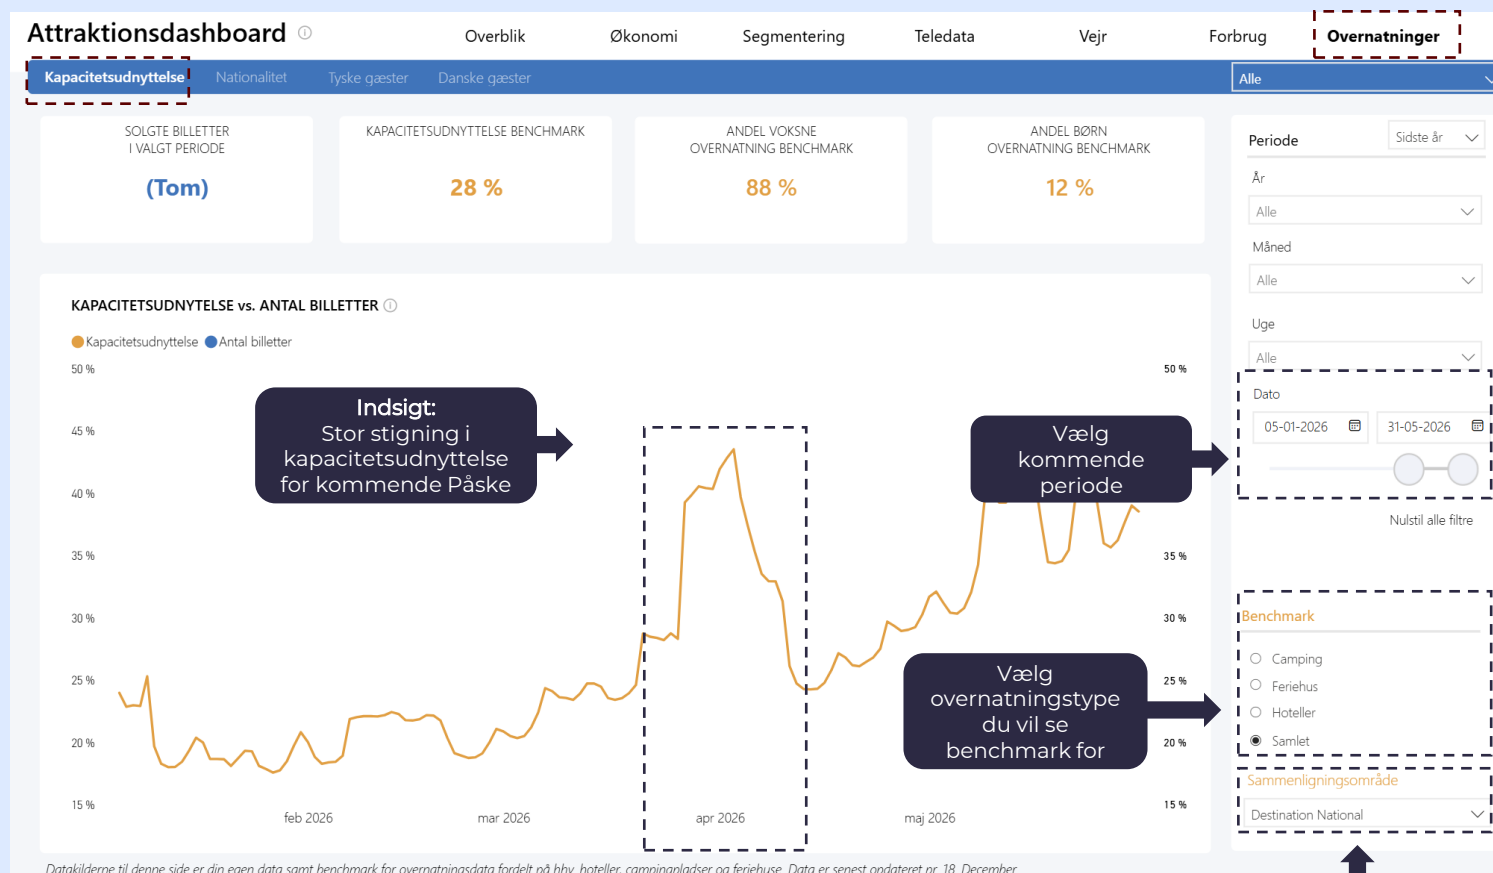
Attraktionsdashboard

Overblik Økonomi Segmentering Teledata Vejr Forbrug Overnatninger

Kapacitetsudnyttelse Nationalitet Tyske gæster Danske gæster

Alle

SOLGTE BILLETTER I VALGT PERIODE
(Tom)

KAPACITETSUDNYTTELSE BENCHMARK
28 %

ANDEL VOKSNE OVERNATNING BENCHMARK
88 %

ANDEL BØRN OVERNATNING BENCHMARK
12 %

KAPACITETSUDNYTTELSE vs. ANTAL BILLETTER

Kapacitetsudnyttelse Antal billetter

50 %
45 %
40 %
35 %
30 %
25 %
20 %
15 %

50 %
35 %
30 %
25 %
20 %
15 %

feb 2026 mar 2026 apr 2026 maj 2026

Indsigt:
Stor stigning i kapacitetsudnyttelse for kommende Påske

Vælg kommende periode

Vælg overnatningstype du vil se benchmark for

Periode Sidste år

År
Alle

Måned
Alle

Uge
Alle

Dato
05-01-2026 31-05-2026

Nulstil alle filtre

Benchmark
Camping
Feriehus
Hoteller
Samlet

Sammenligningsområde
Destination National

Datakilderne til denne side er din egen data samt benchmark for overnatningsdata fordelt på bhv. hoteller, campingpladser og feriehuse. Data er senest opdateret pr. 18. December